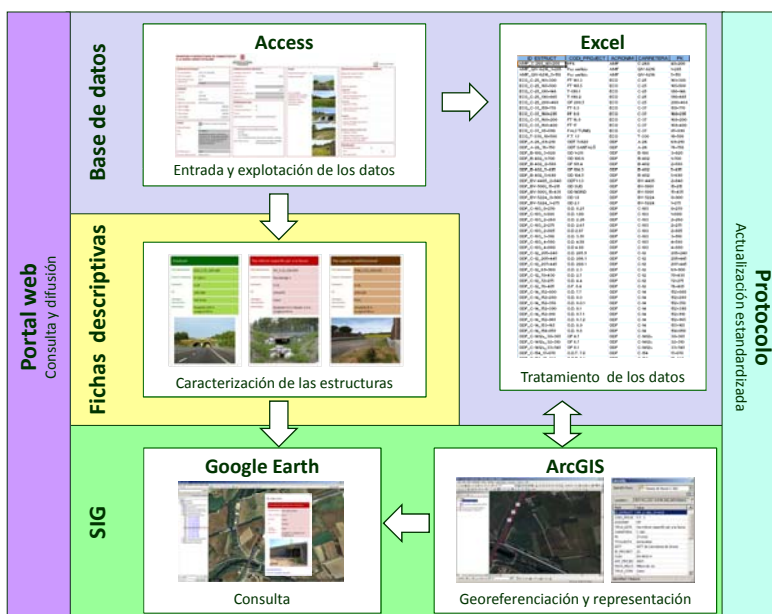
Portal web
Consulta y difusión

Base de datos

Access

Entrada y explotación de los datos

Excel

Tratamiento de los datos

Fichas descriptivas

Caracterización de las estructuras

Protocolo
Actualización estandardizada

SIG

Google Earth

Consulta

ArcGIS

Georeferenciación y representación